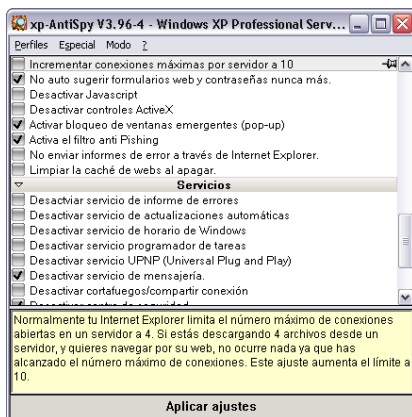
xp-AntiSpy V3.96-4 - Windows XP Professional Serv...

Perfiles Especial Modo ?

Incrementar conexiones máximas por servidor a 10
No auto sugerir formularios web y contraseñas nunca más.
Desactivar Javascript
Desactivar controles ActiveX
Activar bloqueo de ventanas emergentes (pop-up)
Activa el filtro anti Pishing
No enviar informes de error a través de Internet Explorer.
Limpiar la caché de webs al apagar.

Servicios

Desactviar servicio de informe de errores
Desactivar servicio de actualizaciones automáticas
Desactivar servicio de horario de Windows
Desactivar servicio programador de tareas
Desactivar servicio UPNP (Universal Plug and Play)
Desactivar servicio de mensajería.
Desactivar cortafuegos/compartir conexión
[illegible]

Normalmente tu Internet Explorer limita el número máximo de conexiones abiertas en un servidor a 4. Si estás descargando 4 archivos desde un servidor, y quieres navegar por su web, no ocurre nada ya que has alcanzado el número máximo de conexiones. Este ajuste aumenta el límite a 10.

Aplicar ajustes